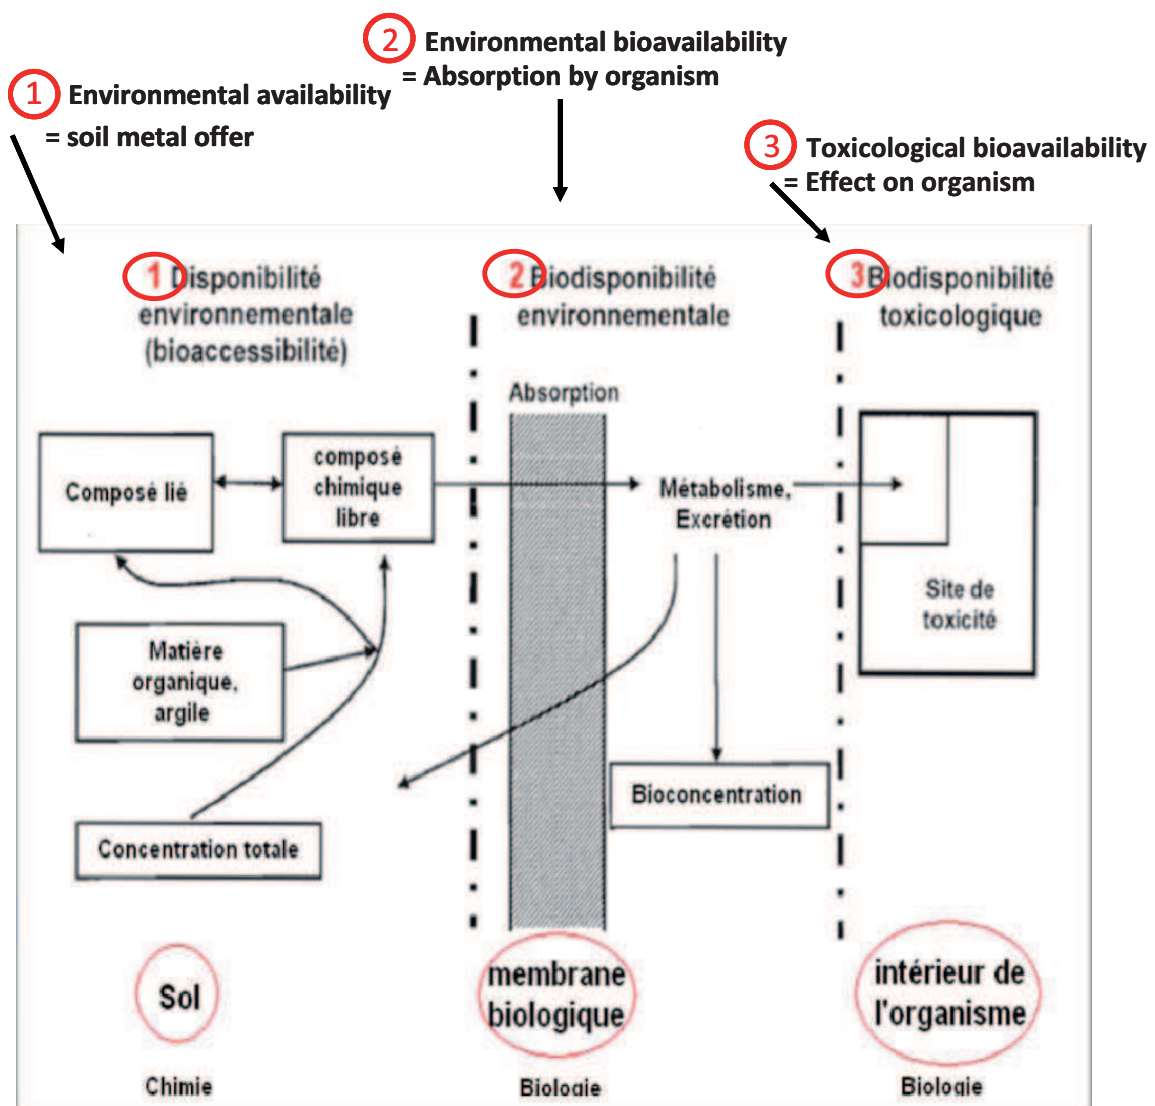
2 Environmental bioavailability = Absorption by organism

1 Environmental availability = soil metal offer

3 Toxicological bioavailability = Effect on organism

1 Disponibilité environnementale (bioaccessibilité)

2 Biodisponibilité environnementale

3 Biodisponibilité toxicologique

Absorption

Composé lié

composé chimique libre

Métabolisme, Excrétion

Site de toxicité

Matière organique, argile

Bioconcentration

Concentration totale

Sol

membrane biologique

intérieur de l'organisme

Chimie

Biologie

Biologie